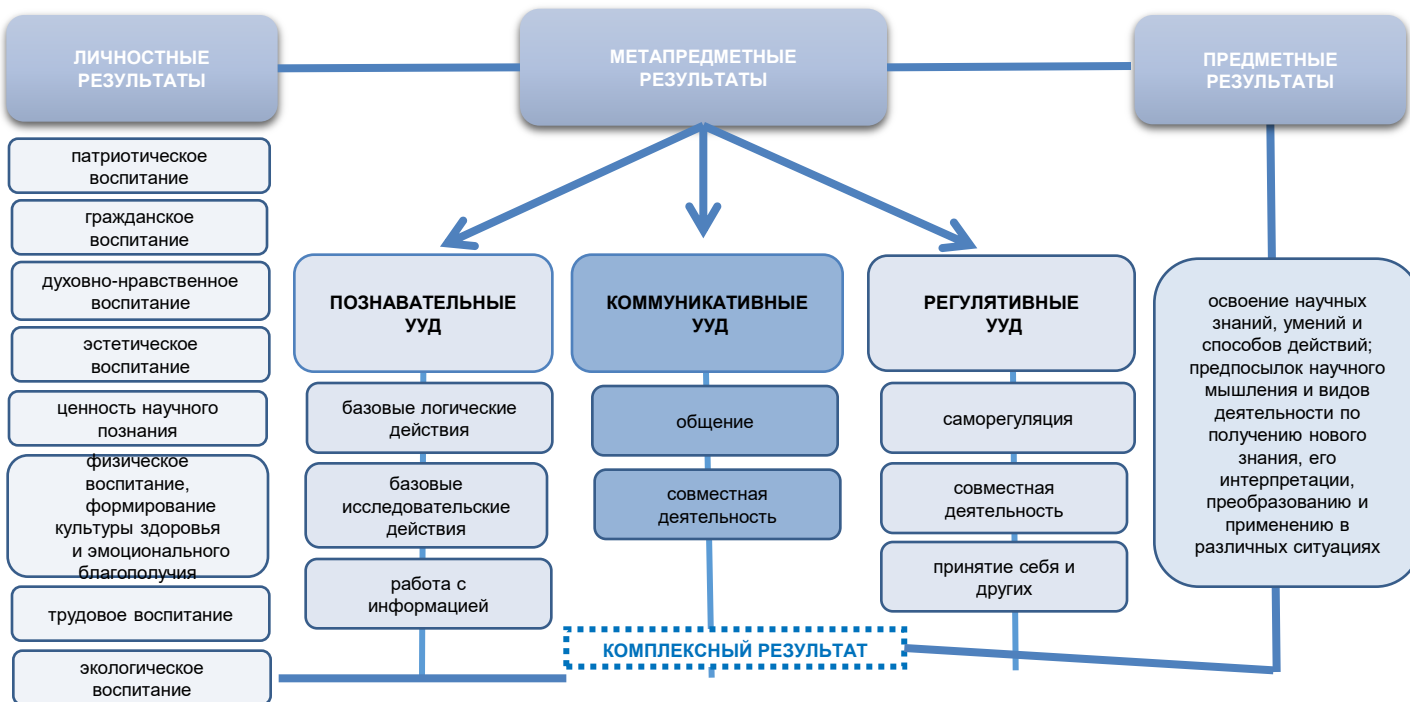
ЛИЧНОСТНЫЕ РЕЗУЛЬТАТЫ

МЕТАПРЕДМЕТНЫЕ РЕЗУЛЬТАТЫ

ПРЕДМЕТНЫЕ РЕЗУЛЬТАТЫ

патриотическое воспитание

гражданское воспитание

духовно-нравственное воспитание

эстетическое воспитание

ценность научного познания

физическое воспитание, формирование культуры здоровья и эмоционального благополучия

трудовое воспитание

экологическое воспитание

ПОЗНАВАТЕЛЬНЫЕ УУД

базовые логические действия

базовые исследовательские действия

работа с информацией

КОММУНИКАТИВНЫЕ УУД

общение

совместная деятельность

РЕГУЛЯТИВНЫЕ УУД

саморегуляция

совместная деятельность

принятие себя и других

освоение научных знаний, умений и способов действий; предпосылок научного мышления и видов деятельности по получению нового знания, его интерпретации, преобразованию и применению в различных ситуациях

КОМПЛЕКСНЫЙ РЕЗУЛЬТАТ